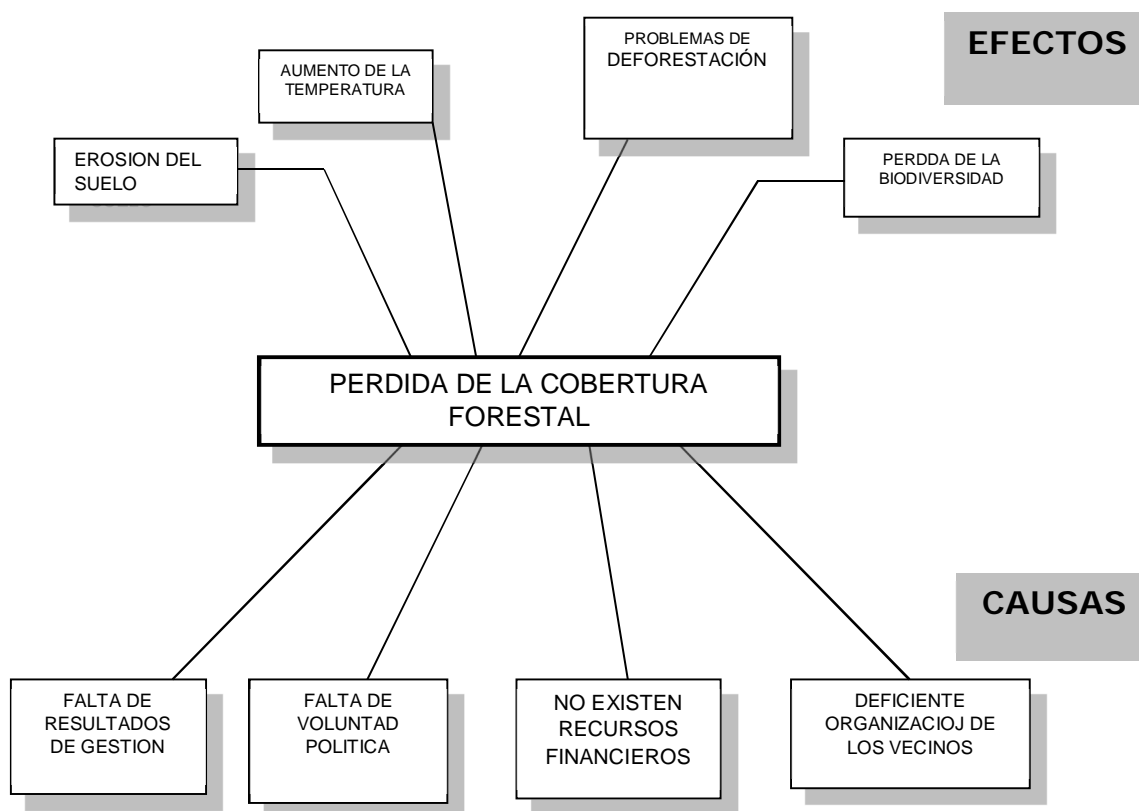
EFECTOS

AUMENTO DE LA TEMPERATURA

PROBLEMAS DE DEFORESTACIÓN

EROSION DEL SUELO

PERDDA DE LA BIODIVERSIDAD

PERDIDA DE LA COBERTURA FORESTAL

CAUSAS

FALTA DE RESULTADOS DE GESTION

FALTA DE VOLUNTAD POLITICA

NO EXISTEN RECURSOS FINANCIEROS

DEFICIENTE ORGANIZACIOJ DE LOS VECINOS